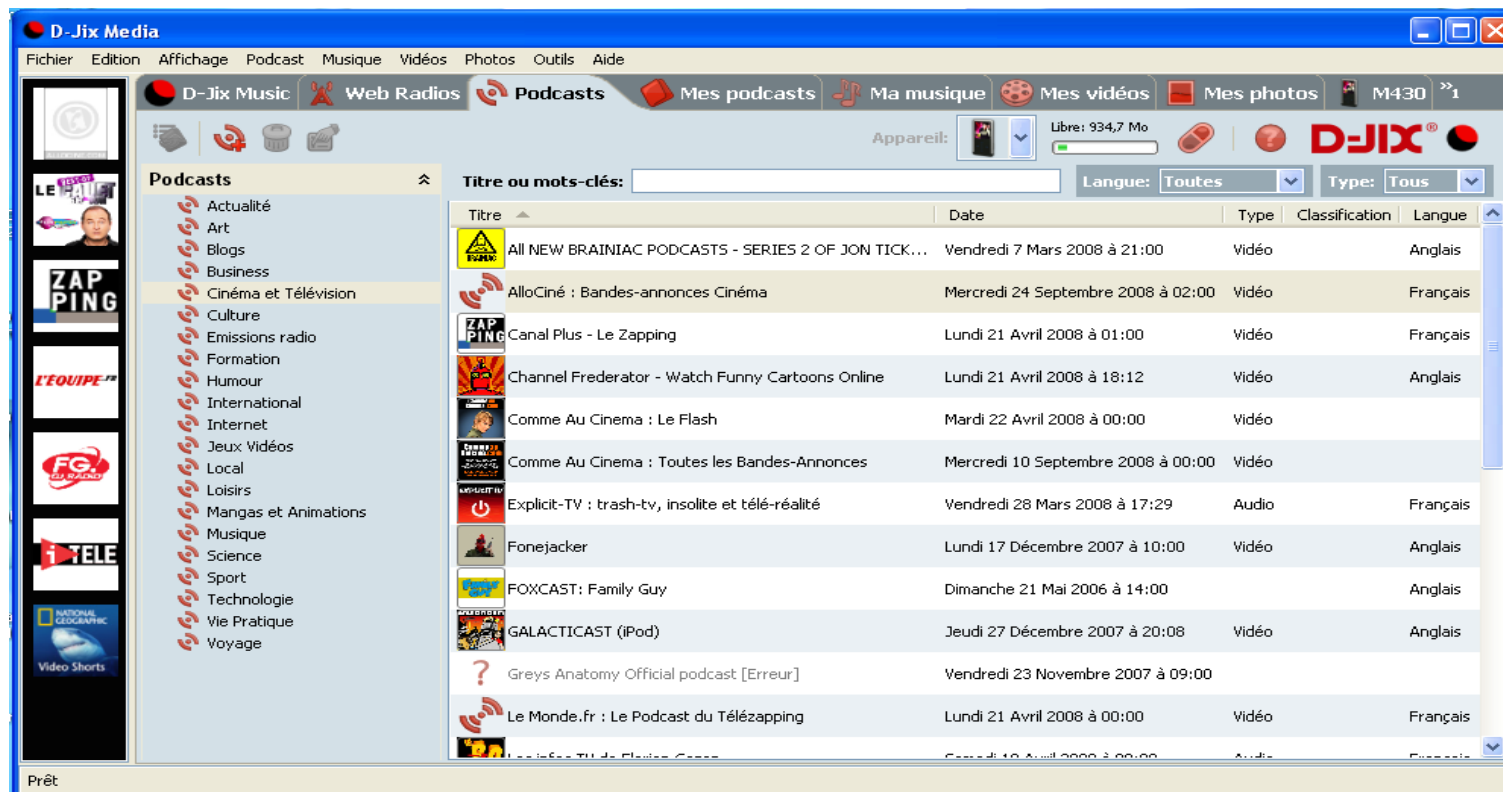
D-Jix Media

Fichier Edition Affichage Podcast Musique Vidéos Photos Outils Aide

D-Jix Music Web Radios Podcasts Mes podcasts Ma musique Mes vidéos Mes photos M430

Appareil: Libre: 934,7 Mo D-JIX

LE ZAP PING L'EQUIPE.FR FG. i TELE NATIONAL GEOGRAPHIC Video Shorts

Podcasts

Actualité
Art
Blogs
Business
Cinéma et Télévision
Culture
Emissions radio
Formation
Humour
International
Internet
Jeux Vidéos
Local
Loisirs
Mangas et Animations
Musique
Science
Sport
Technologie
Vie Pratique
Voyage

Titre ou mots-clés: Langue: Toutes Type: Tous

| Titre | Date | Type | Classification | Langue |
|---|---|---|---|---|
| All NEW BRAINIAC PODCASTS - SERIES 2 OF JON TICK... | Vendredi 7 Mars 2008 à 21:00 | Vidéo | | Anglais |
| AlloCiné : Bandes-annonces Cinéma | Mercredi 24 Septembre 2008 à 02:00 | Vidéo | | Français |
| Canal Plus - Le Zapping | Lundi 21 Avril 2008 à 01:00 | Vidéo | | Français |
| Channel Frederator - Watch Funny Cartoons Online | Lundi 21 Avril 2008 à 18:12 | Vidéo | | Anglais |
| Comme Au Cinema : Le Flash | Mardi 22 Avril 2008 à 00:00 | Vidéo | | |
| Comme Au Cinema : Toutes les Bandes-Annonces | Mercredi 10 Septembre 2008 à 00:00 | Vidéo | | |
| Explicit-TV : trash-tv, insolite et télé-réalité | Vendredi 28 Mars 2008 à 17:29 | Audio | | Français |
| Fonejacker | Lundi 17 Décembre 2007 à 10:00 | Vidéo | | Anglais |
| FOXCAST: Family Guy | Dimanche 21 Mai 2006 à 14:00 | | | Anglais |
| GALACTICAST (iPod) | Jeudi 27 Décembre 2007 à 20:08 | Vidéo | | Anglais |
| Greys Anatomy Official podcast [Erreur] | Vendredi 23 Novembre 2007 à 09:00 | | | |
| Le Monde.fr : Le Podcast du Télézapping | Lundi 21 Avril 2008 à 00:00 | Vidéo | | Français |
| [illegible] | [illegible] | Audio | | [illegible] |

Prêt